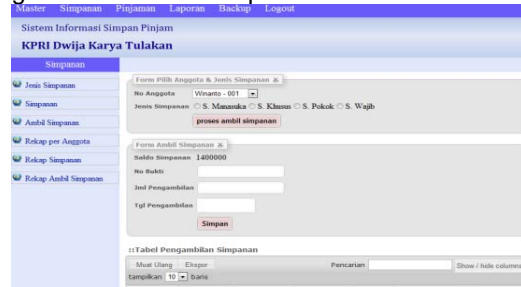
Master Simpanan Pinjaman Laporan Backup Logout

Sistem Informasi Simpan Pinjam

KPRI Dwija Karya Tulakan

Simpanan

Jenis Simpanan

Simpanan

Ambil Simpanan

Rekap per Anggota

Rekap Simpanan

Rekap Ambil Simpanan

Form Pilih Anggota & Jenis Simpanan

No Anggota Winarto - 001

Jenis Simpanan S. Manasuka S. Khusus S. Pokok S. Wajib

proses ambil simpanan

Form Ambil Simpanan

Saldo Simpanan 1400000

No Bukti

Jml Pengambilan

Tgl Pengambilan

Simpan

::Tabel Pengambilan Simpanan

Muat Ulang Ekspor

Pencarian

Show / hide columns

tampilkan 10 baris